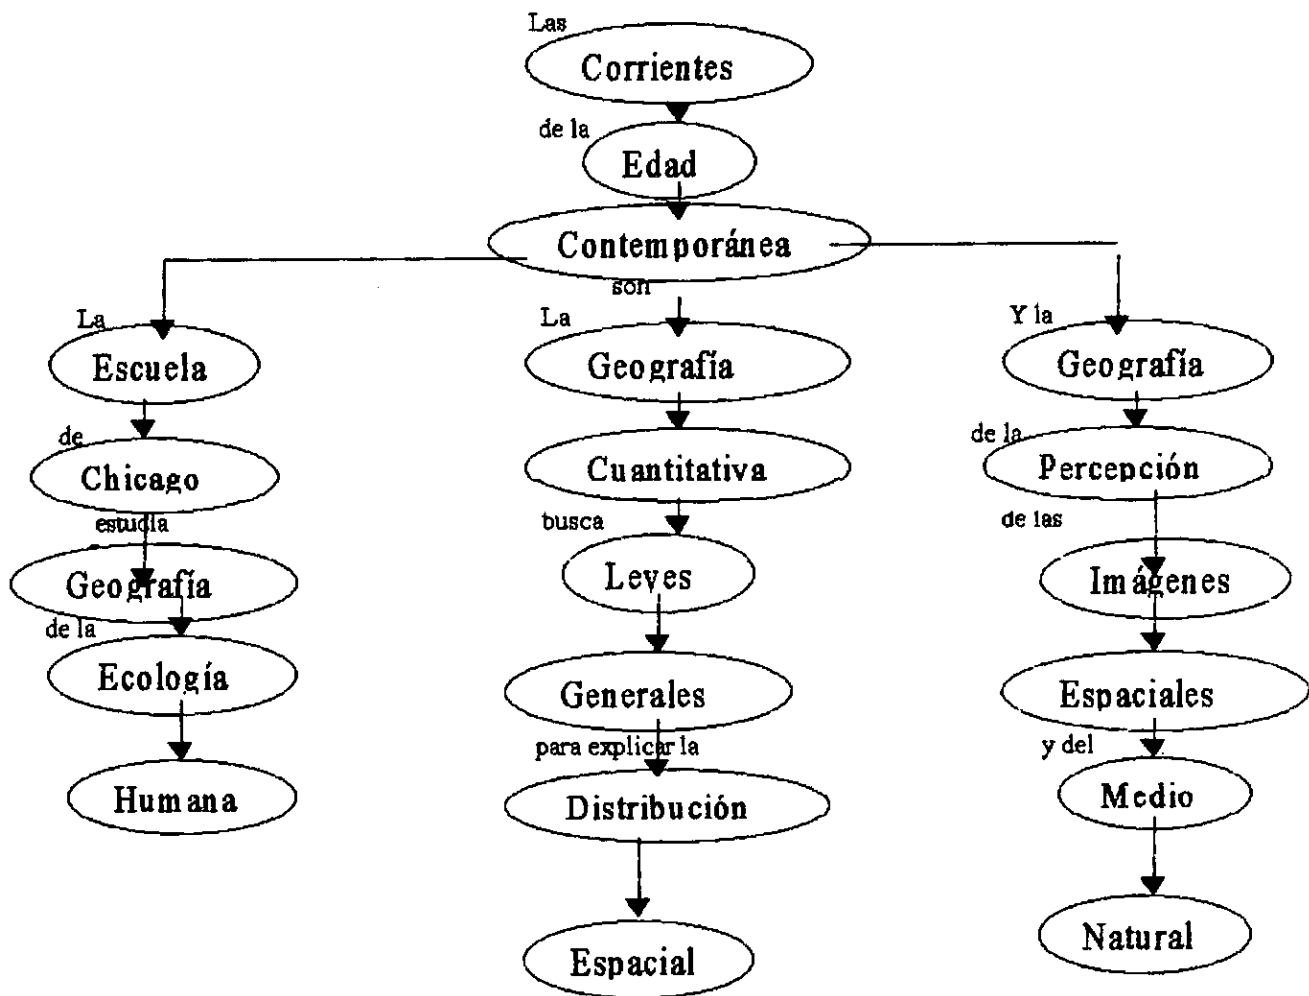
Las
Corrientes
de la
Edad
Contemporánea
son

La
Escuela
de
Chicago
estudia
Geografía
de la
Ecología
Humana

La
Geografía
Cuantitativa
busca
Leyes
Generales
para explicar la
Distribución
Espacial

Y la
Geografía
de la
Percepción
de las
Imágenes
Espaciales
y del
Medio
Natural